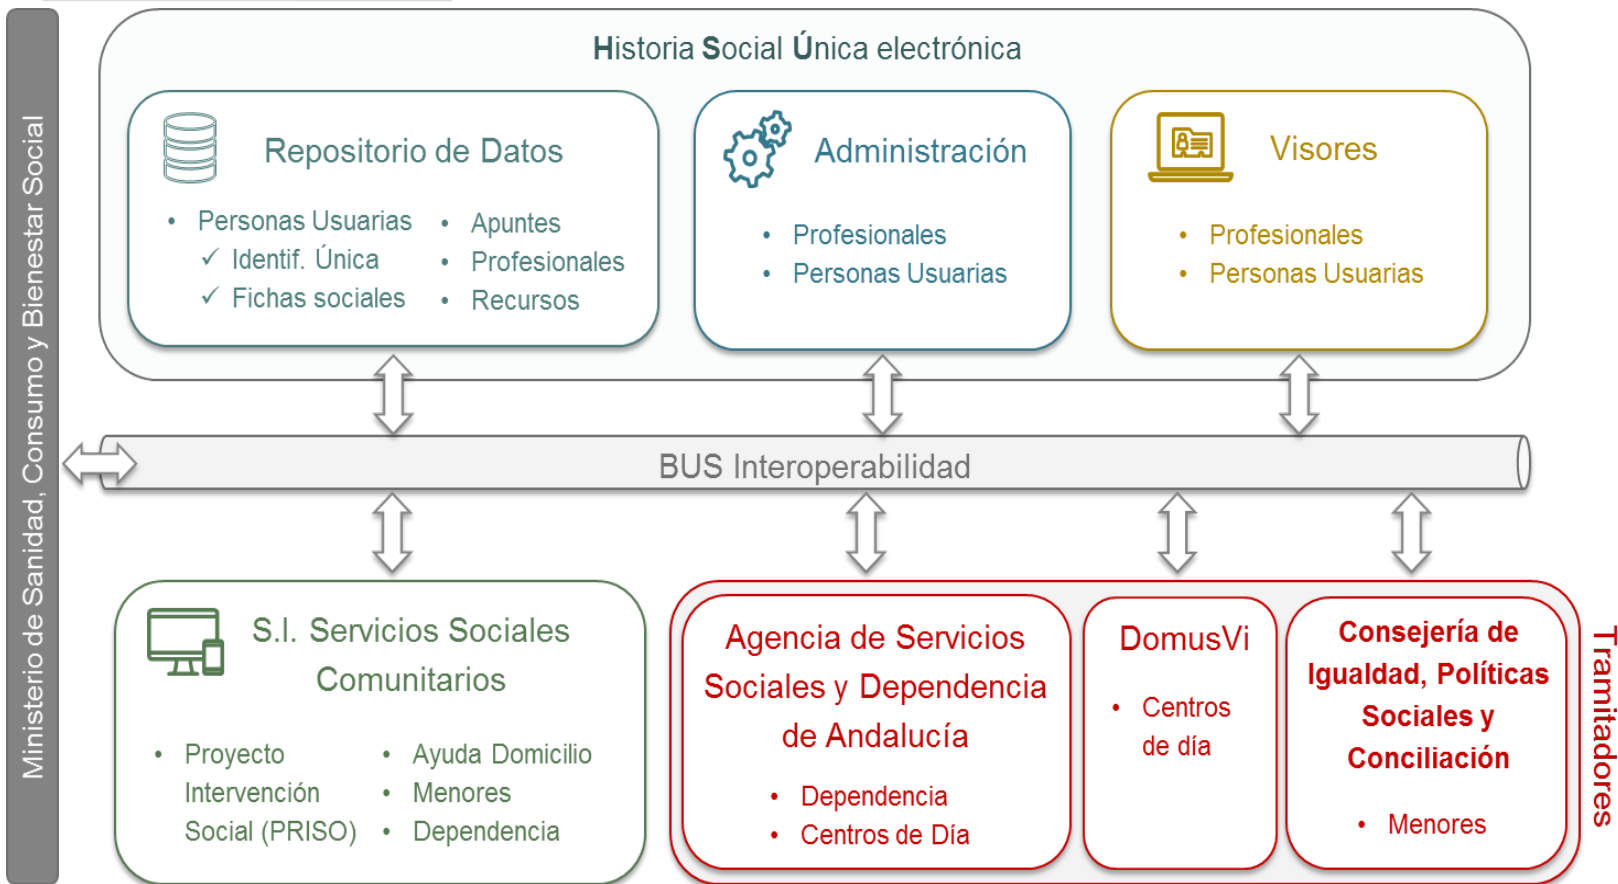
Ministerio de Sanidad, Consumo y Bienestar Social

Historia Social Única electrónica

Repositorio de Datos

- Personas Usuarias
✓ Identif. Única
✓ Fichas sociales

- Apuntes
- Profesionales
- Recursos

Administración

- Profesionales
- Personas Usuarias

Visores

- Profesionales
- Personas Usuarias

BUS Interoperabilidad

S.I. Servicios Sociales Comunitarios

- Proyecto Intervención Social (PRISO)

- Ayuda Domicilio
- Menores
- Dependencia

Agencia de Servicios Sociales y Dependencia de Andalucía

- Dependencia
- Centros de Día

DomusVi

- Centros de día

Consejería de Igualdad, Políticas Sociales y Conciliación

- Menores

Tramitadores